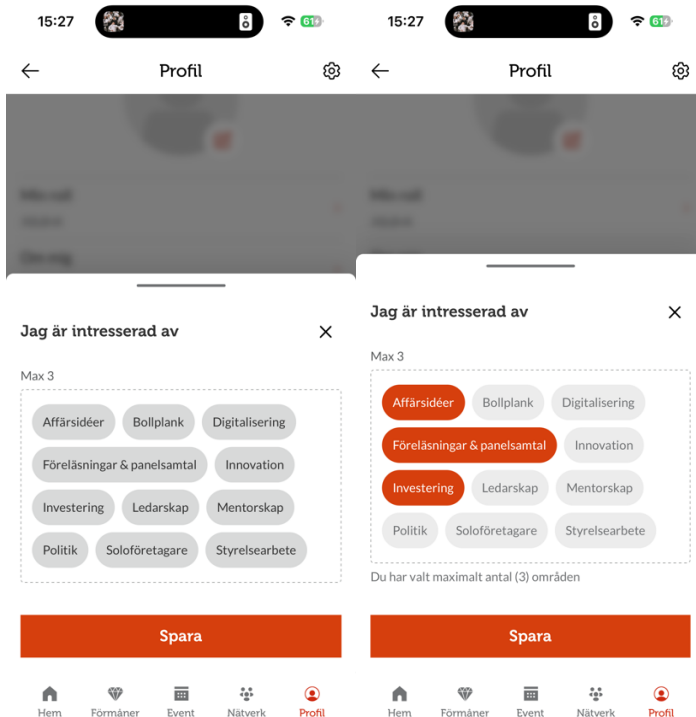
15:27 61

Profil

Jag är intresserad av

Max 3

Affärsidéer Bollplank Digitalisering
Föreläsningar & panelsamtal Innovation
Investering Ledarskap Mentorskap
Politik Soloföretagare Styrelsearbete

Spara

Hem Förmåner Event Nätverk Profil

15:27 61

Profil

Jag är intresserad av

Max 3

Affärsidéer Bollplank Digitalisering
Föreläsningar & panelsamtal Innovation
Investering Ledarskap Mentorskap
Politik Soloföretagare Styrelsearbete

Du har valt maximalt antal (3) områden

Spara

Hem Förmåner Event Nätverk Profil